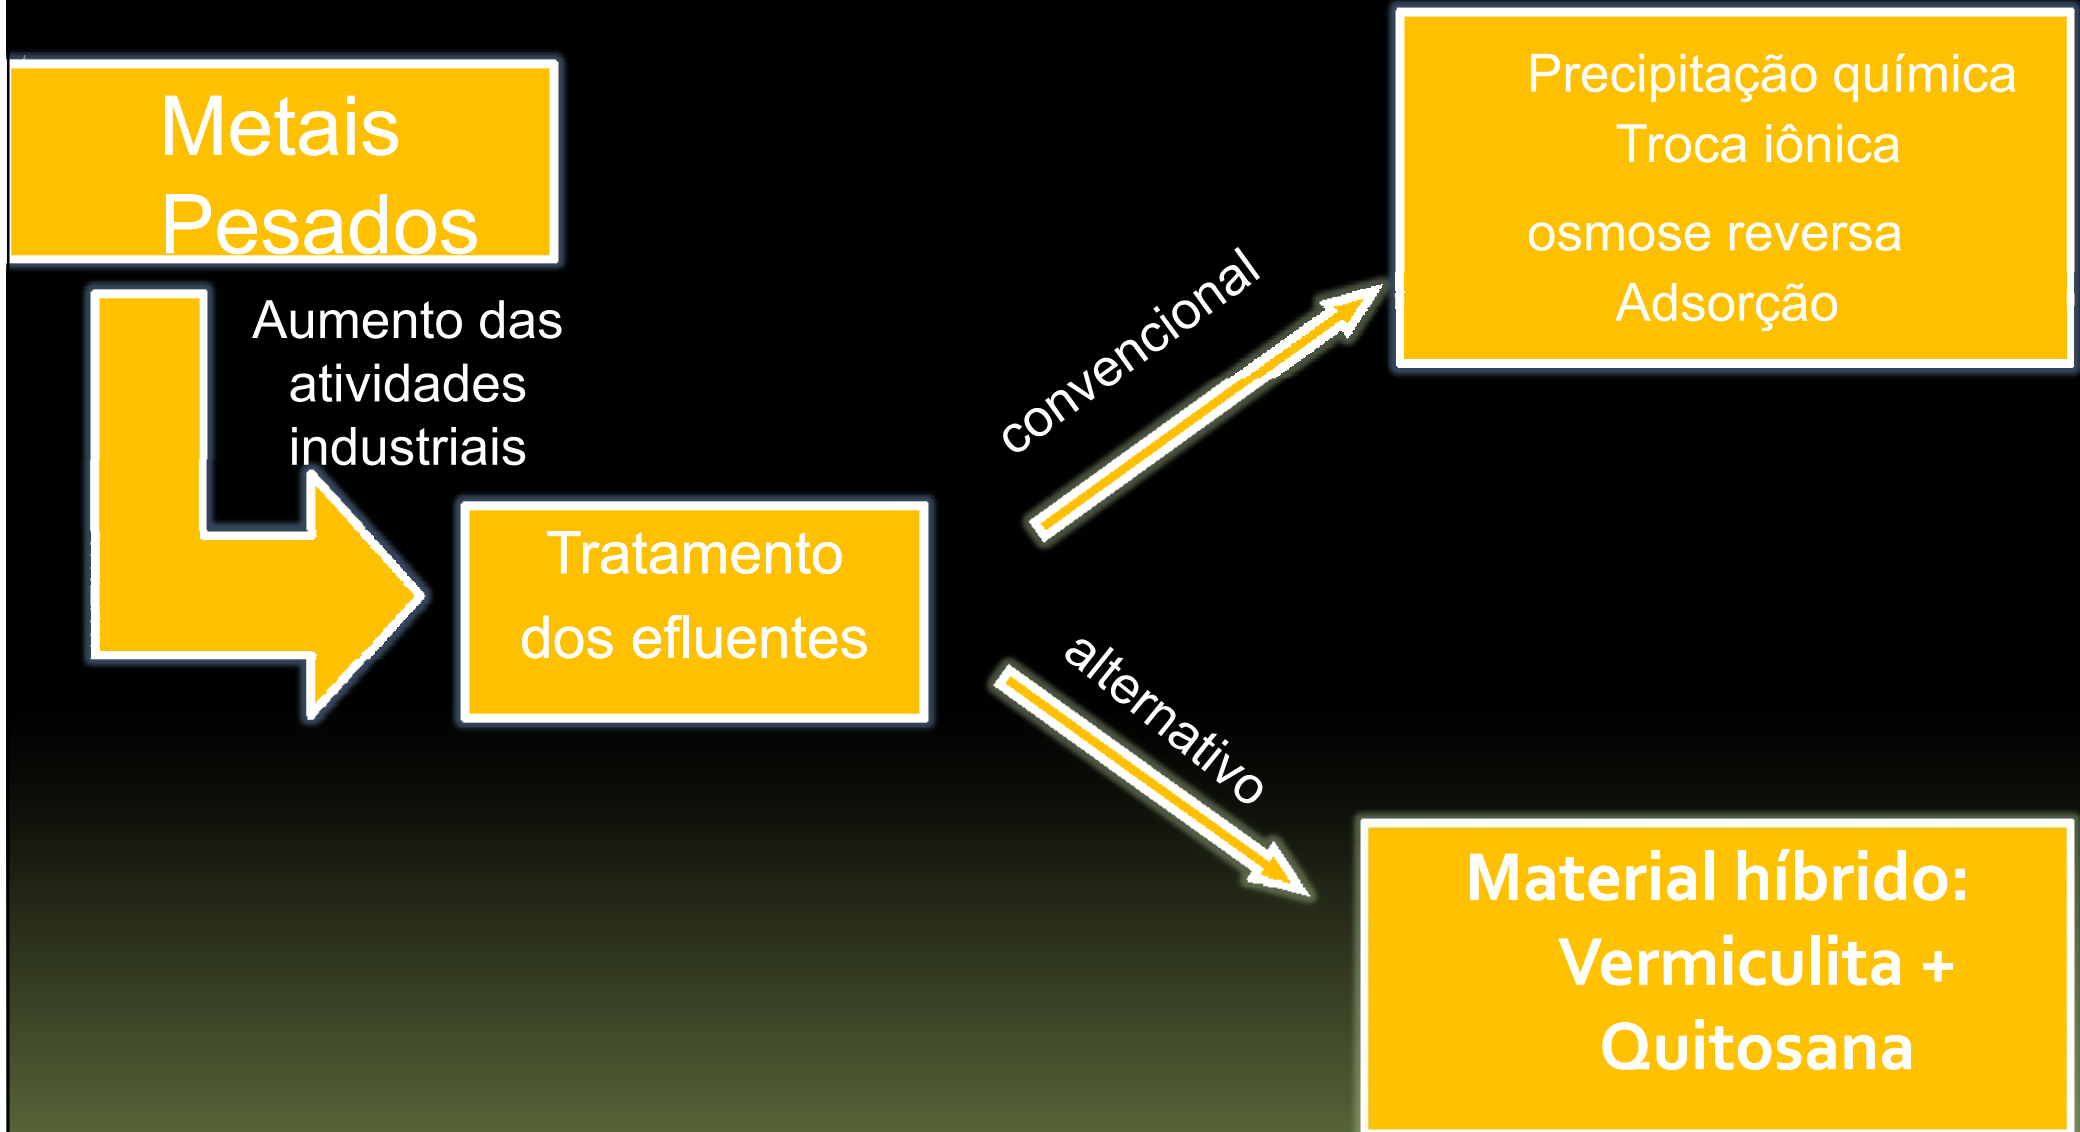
Metais Pesados

Aumento das atividades industriais

Tratamento dos efluentes

convencional

Precipitação química
Troca iônica
osmose reversa
Adsorção

alternativo

Material híbrido:
Vermiculita +
Quitosana